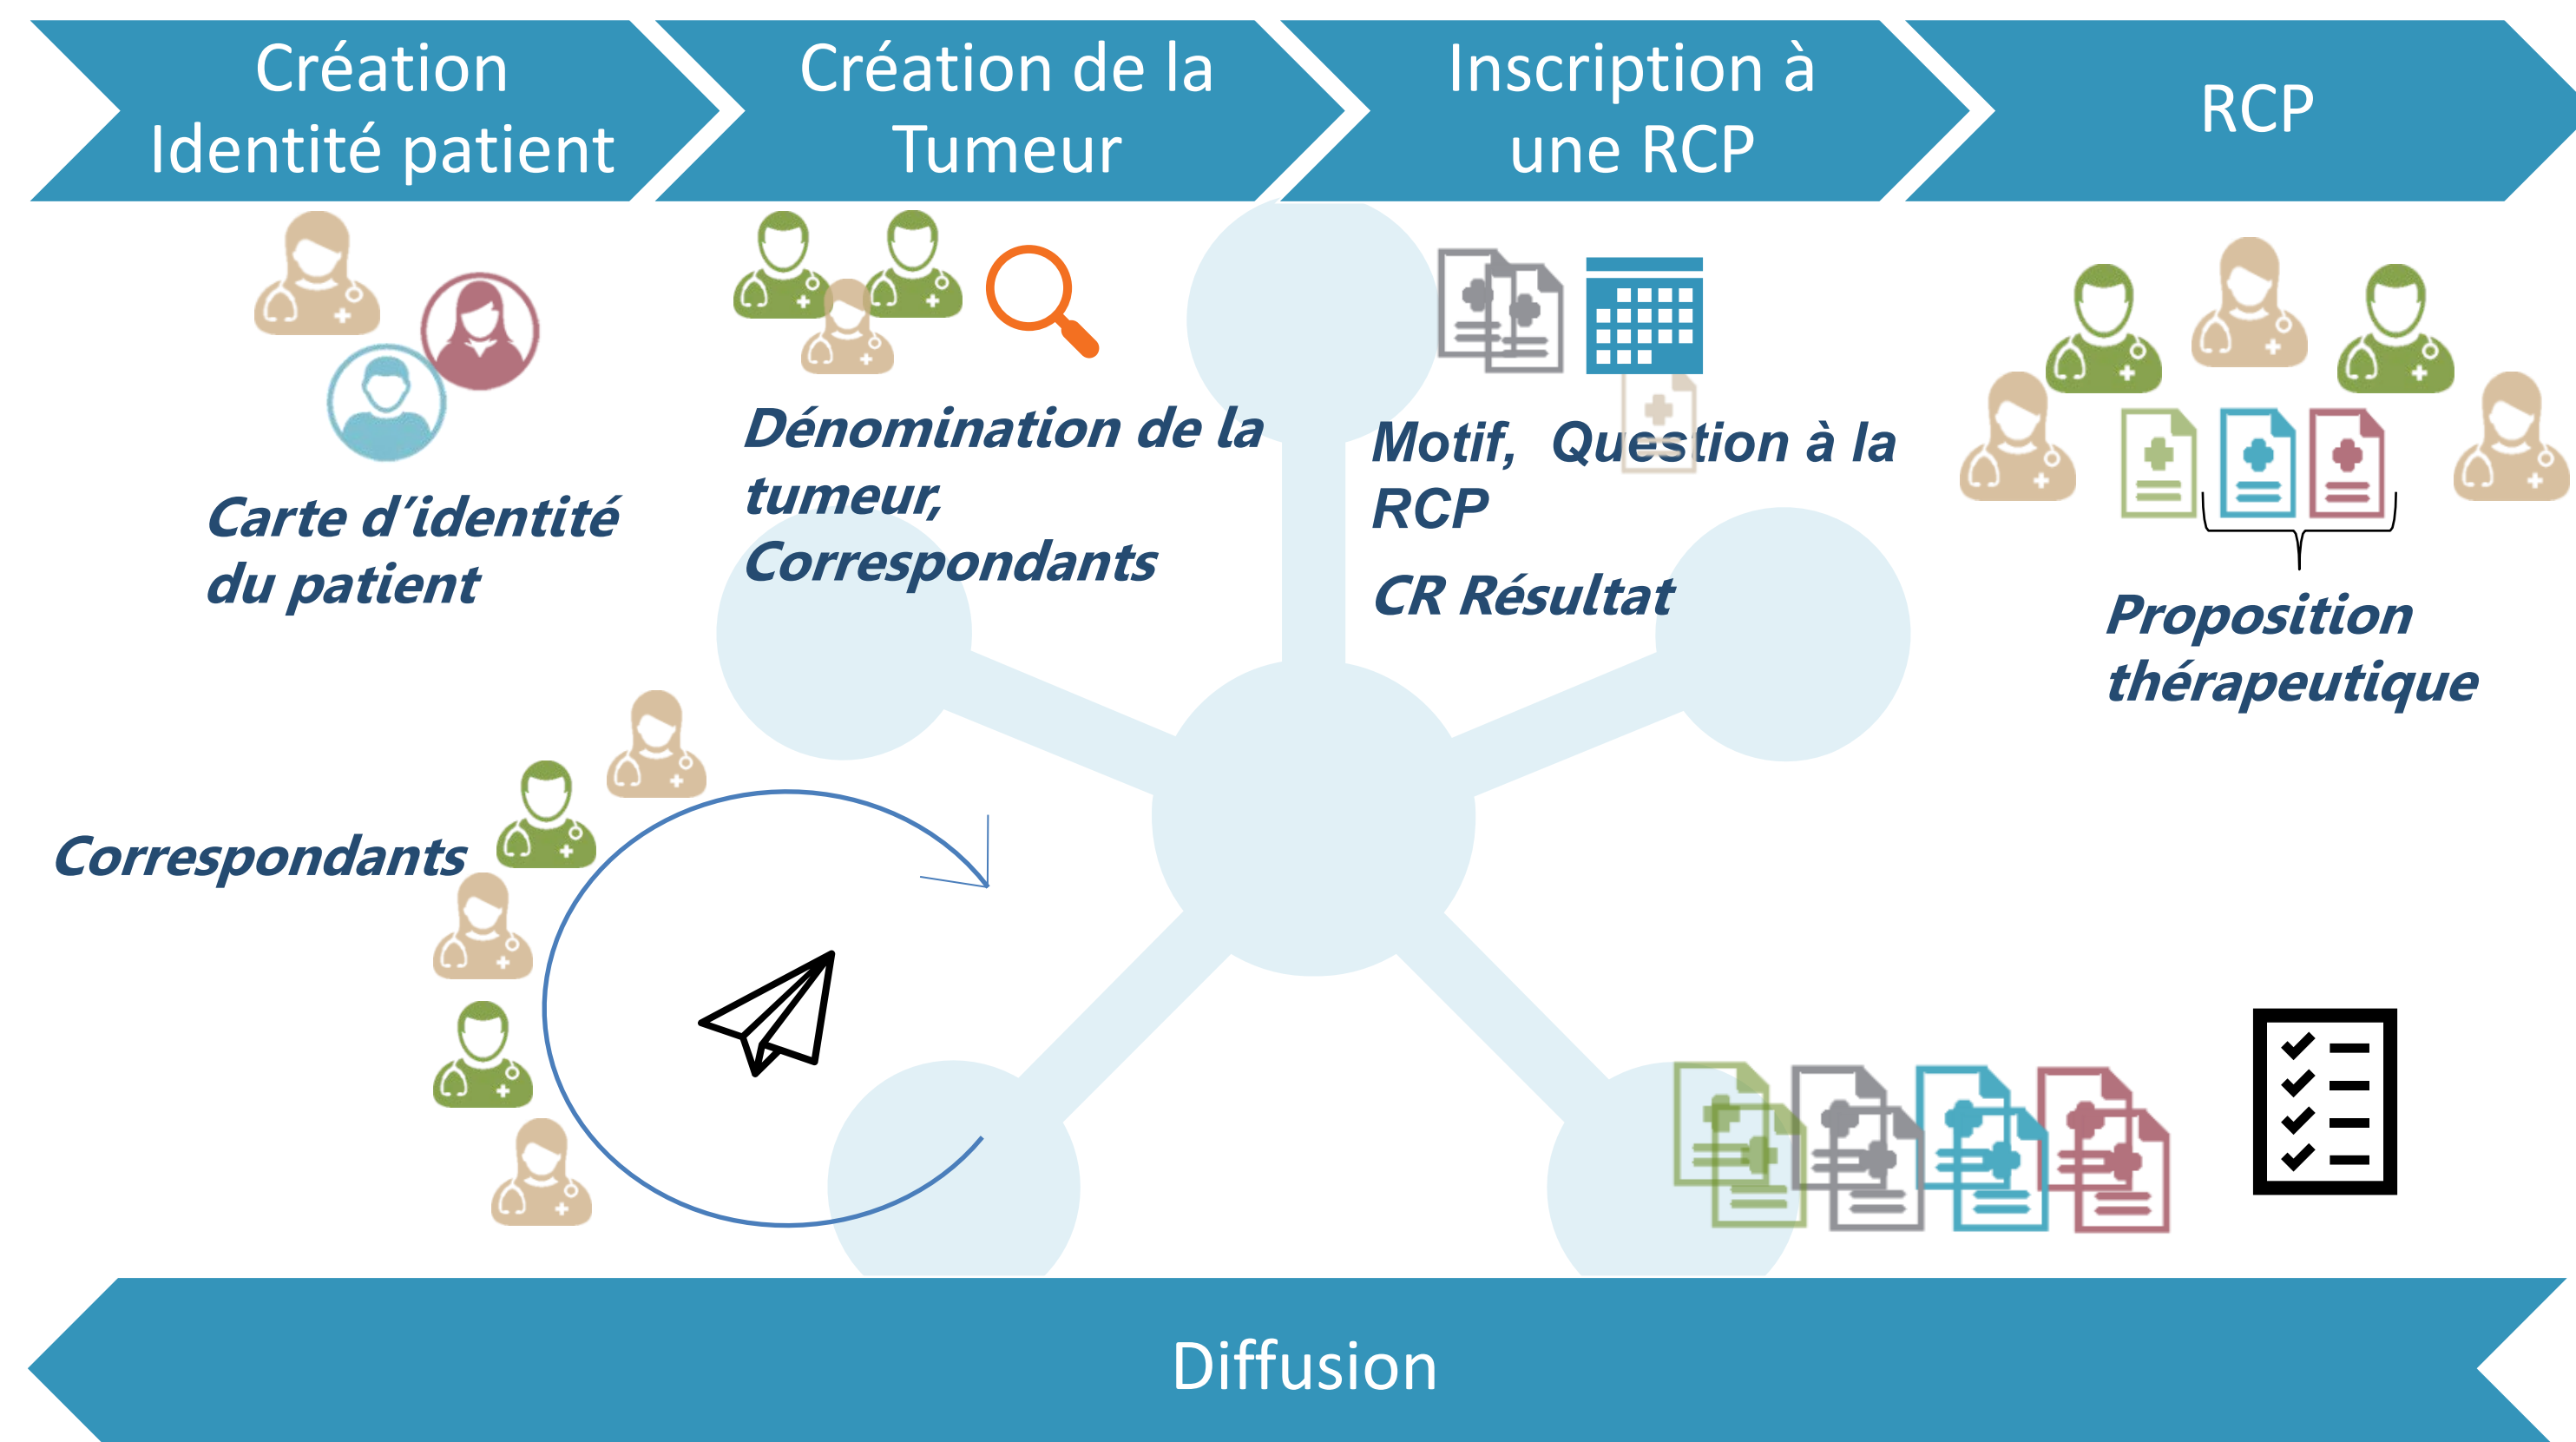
Création Identité patient

Création de la Tumeur

Inscription à une RCP

RCP

Carte d’identité du patient

Dénomination de la tumeur, Correspondants

Motif, Question à la RCP

CR Résultat

Proposition thérapeutique

Correspondants

Diffusion